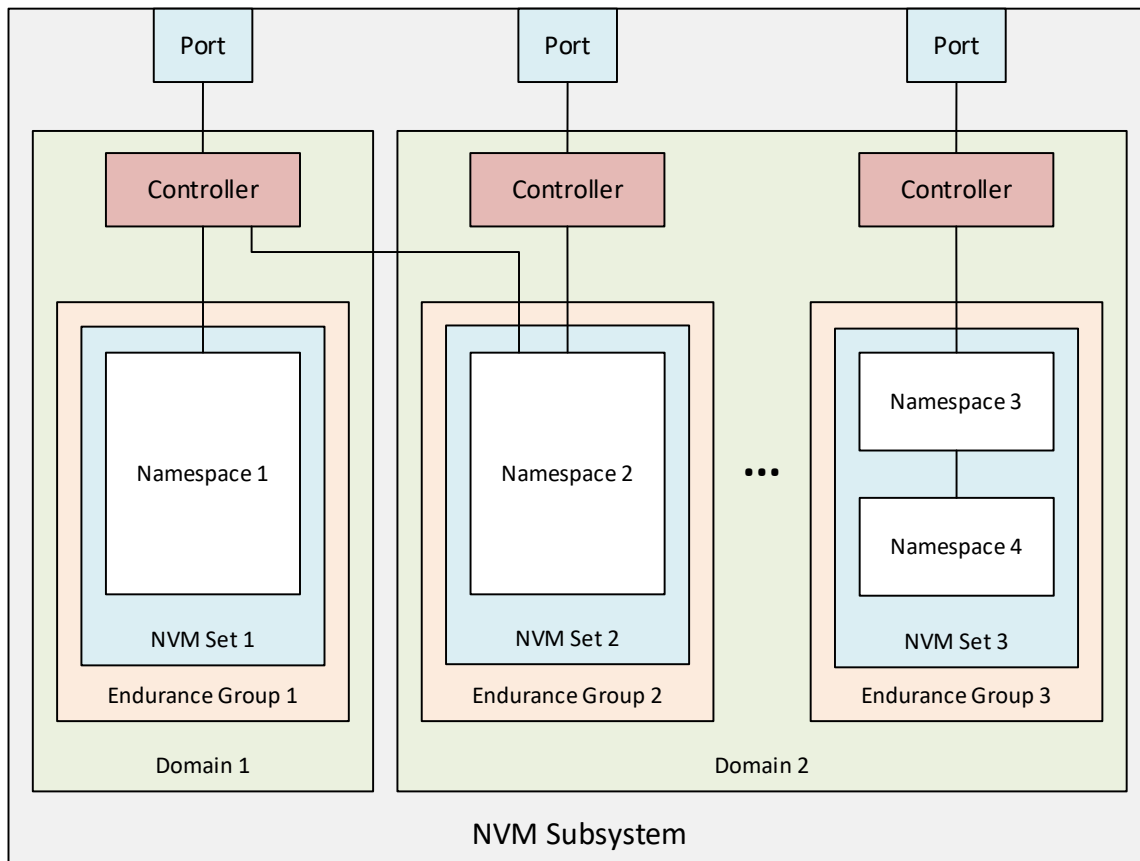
Port

Port

Port

Controller

Controller

Controller

Namespace 1

NVM Set 1

Endurance Group 1

Domain 1

Namespace 2

NVM Set 2

Endurance Group 2

•••

Namespace 3

Namespace 4

NVM Set 3

Endurance Group 3

Domain 2

NVM Subsystem